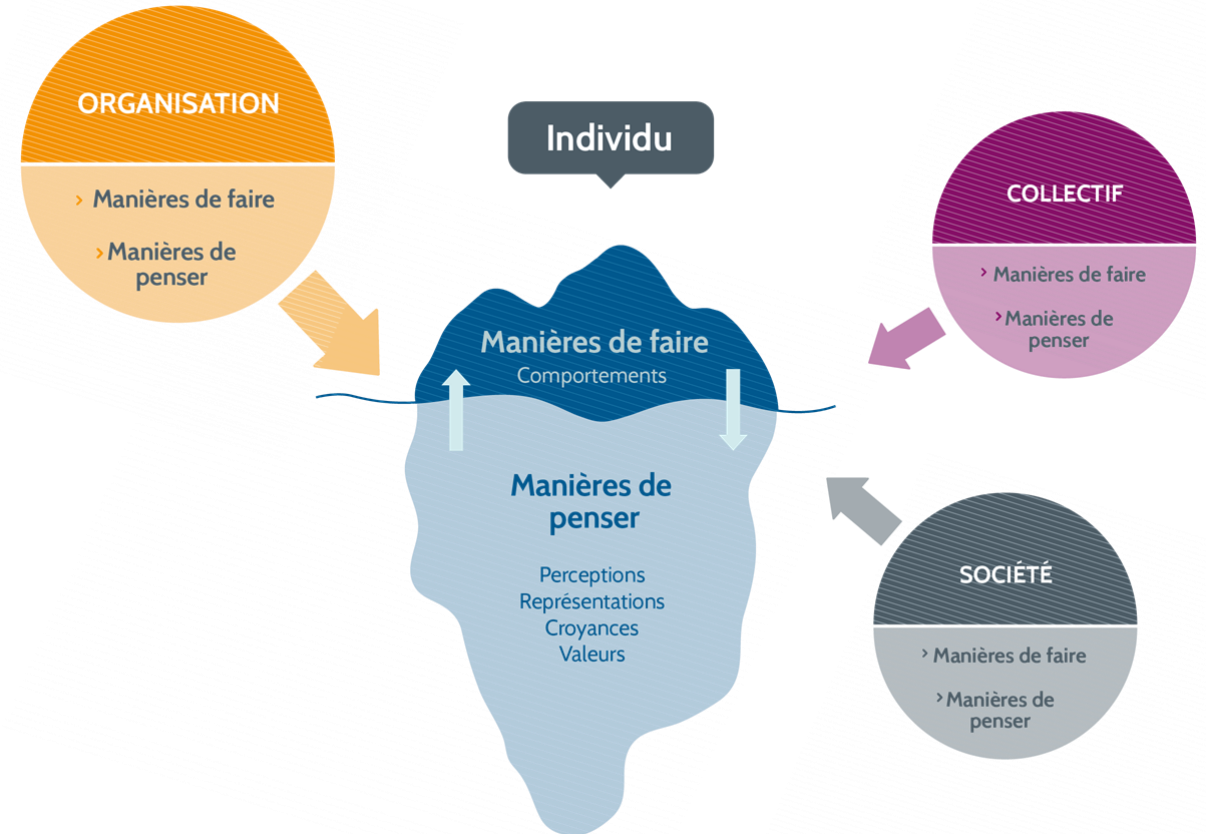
ORGANISATION

› Manières de faire

› Manières de penser

Individu

COLLECTIF

› Manières de faire

› Manières de penser

Manières de faire
Comportements

Manières de penser

Perceptions
Représentations
Croyances
Valeurs

SOCIÉTÉ

› Manières de faire

› Manières de penser